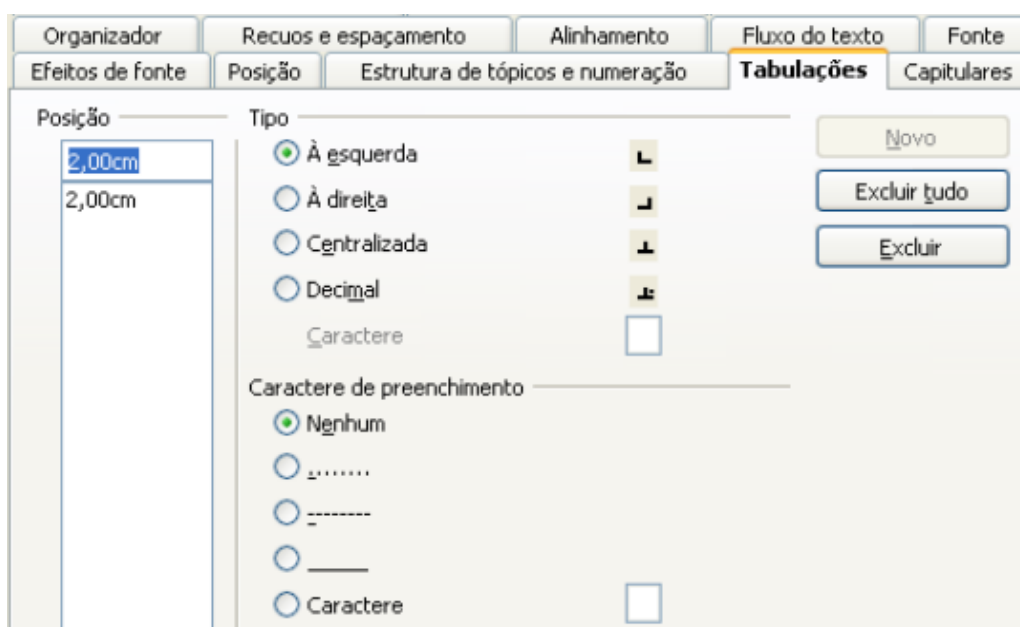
Organizador | Recuos e espaçamento | Alinhamento | Fluxo do texto | Fonte
Efeitos de fonte | Posição | Estrutura de tópicos e numeração | Tabulações | Capitulares

Posição
2,00cm
2,00cm

Tipo
À esquerda
À direita
Centralizada
Decimal
Caractere

Caractere de preenchimento
Nenhum
........
--------
_____
Caractere

Novo
Excluir tudo
Excluir